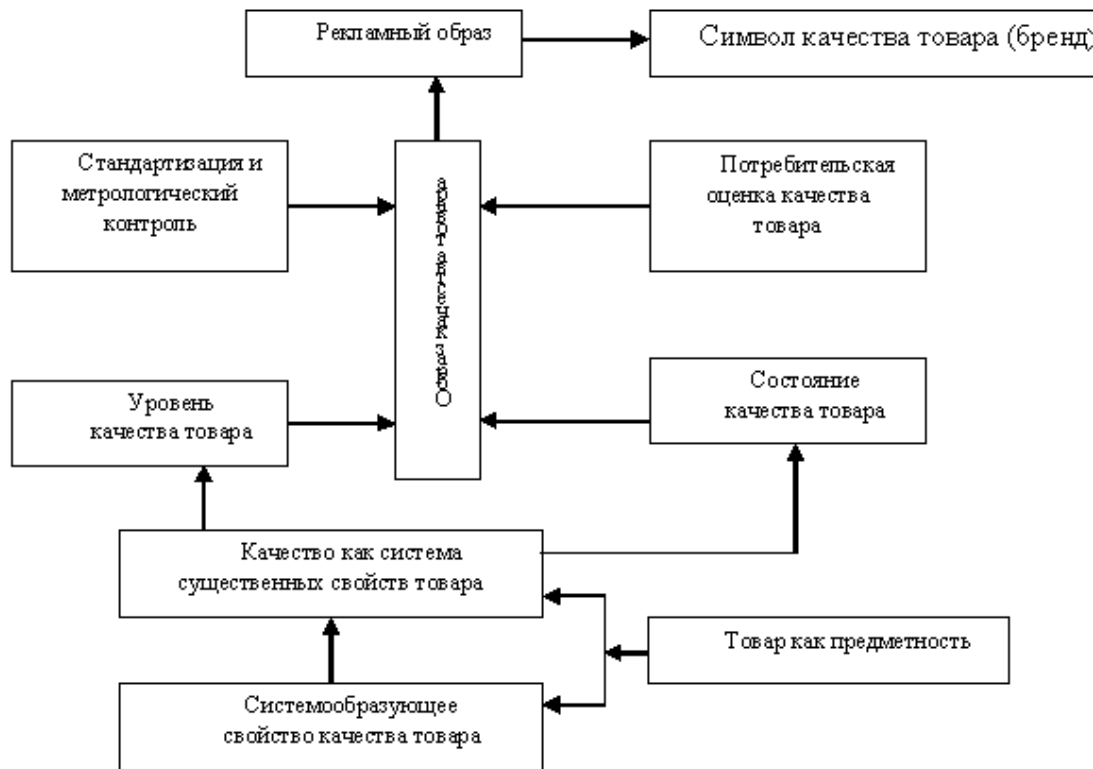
Рекламный образ

Символ качества товара (бренд

Стандартизация и метрологический контроль

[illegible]

Потребительская оценка качества товара

Уровень качества товара

Состояние качества товара

Качество как система существенных свойств товара

Товар как предметность

Системообразующее свойство качества товара